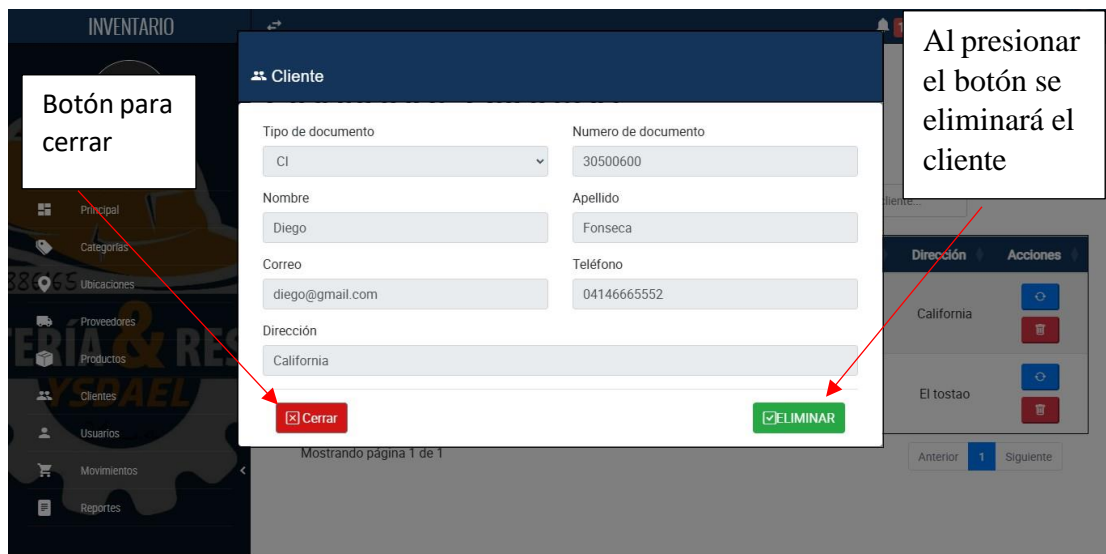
INVENTARIO

Botón para cerrar

Al presionar el botón se eliminará el cliente

Principal
Categorías
Ubicaciones
Proveedores
Productos
Clientes
Usuarios
Movimientos
Reportes

Cliente

Tipo de documento
CI
Numero de documento
30500600
Nombre
Diego
Apellido
Fonseca
Correo
diego@gmail.com
Teléfono
04146665552
Dirección
California

Cerrar
ELIMINAR

Dirección
Acciones
California
El tostao

Mostrando página 1 de 1

Anterior
1
Siguiente